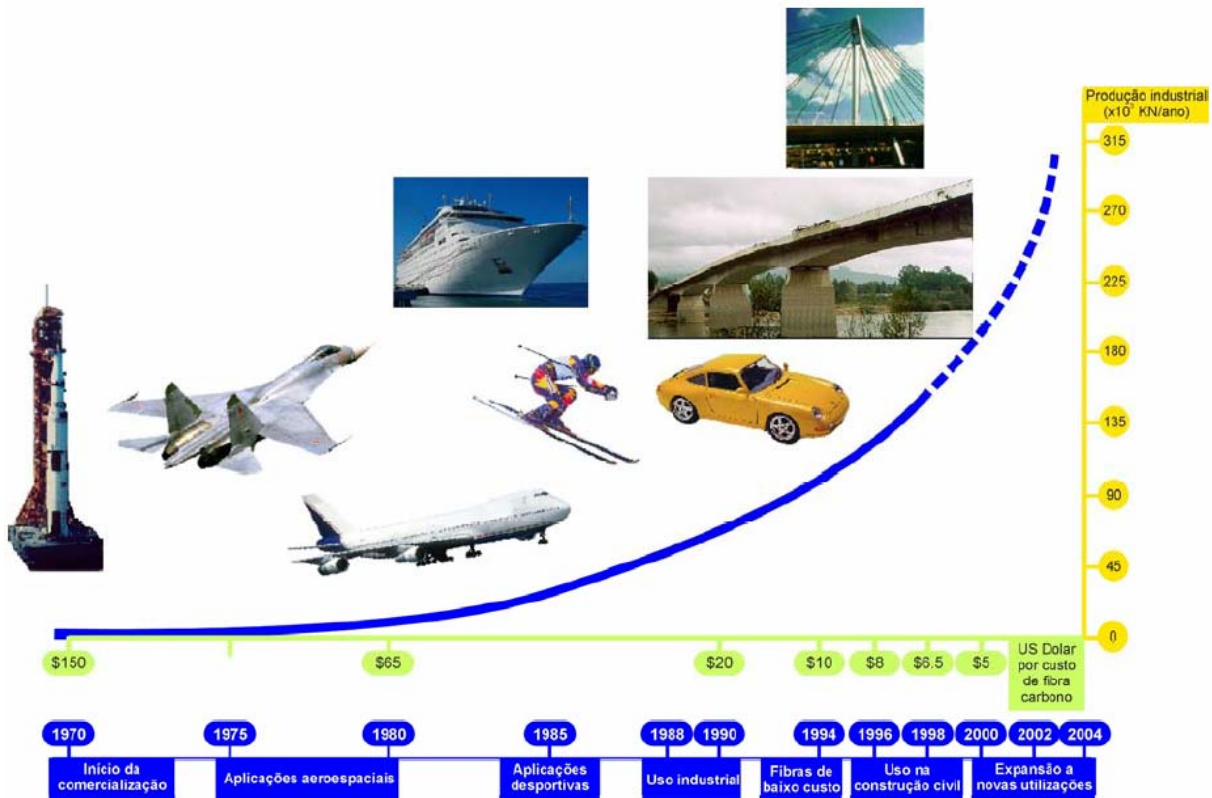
Produção industrial
(x10$^3$ KN/ano)

315

270

225

180

135

90

45

0

$150

$65

$20

$10

$8

$6.5

$5

US Dolar por custo de fibra carbono

1970

1975

1980

1985

1988

1990

1994

1996

1998

2000

2002

2004

Início da comercialização

Aplicações aeroespaciais

Aplicações desportivas

Uso industrial

Fibras de baixo custo

Uso na construção civil

Expansão a novas utilizações